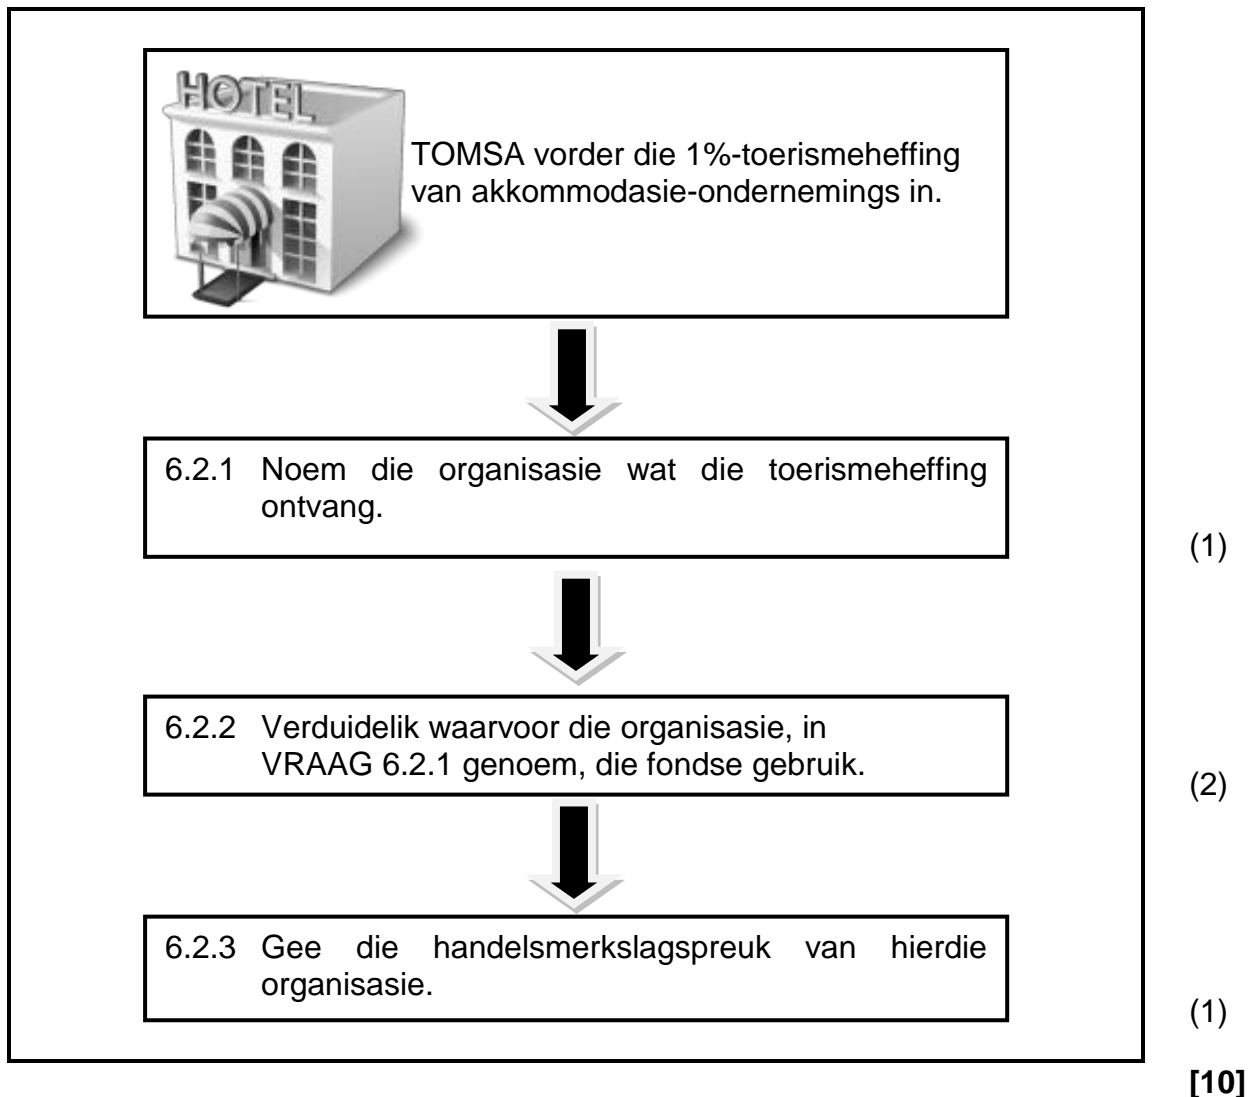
HOTEL

TOMSA vorder die 1%-toerismeheffing van akkommodasie-ondernemings in.

6.2.1 Noem die organisasie wat die toerismeheffing ontvang. (1)

6.2.2 Verduidelik waarvoor die organisasie, in VRAAG 6.2.1 genoem, die fondse gebruik. (2)

6.2.3 Gee die handelsmerkslagspreuk van hierdie organisasie. (1)

[10]